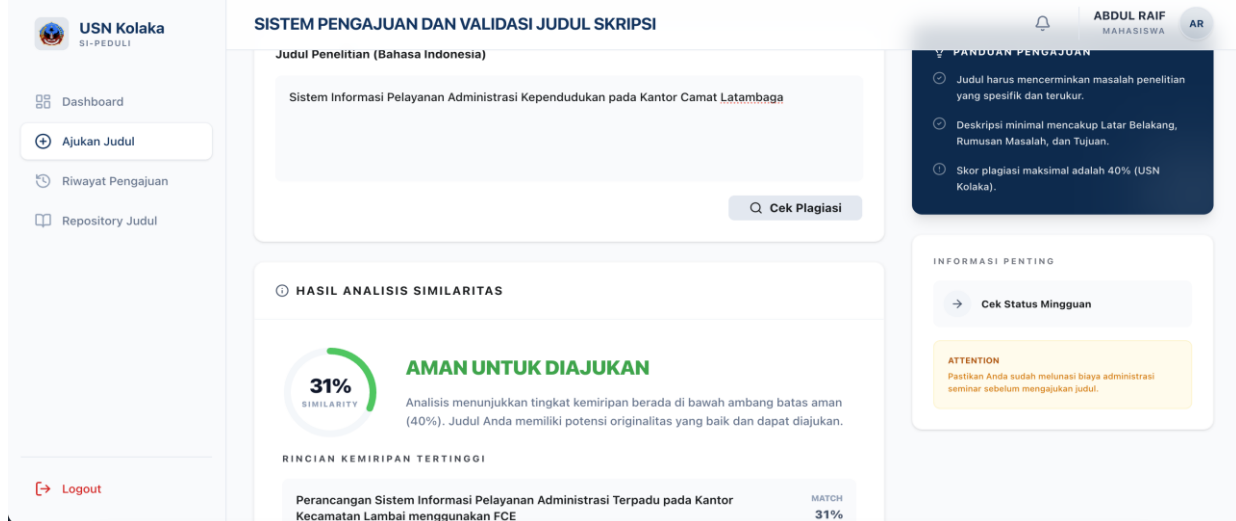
USN Kolaka
SI-PEDULI

Dashboard
Ajukan Judul
Riwayat Pengajuan
Repository Judul

Logout

SISTEM PENGAJUAN DAN VALIDASI JUDUL SKRIPSI

ABDUL RAIF
MAHASISWA
AR

Judul Penelitian (Bahasa Indonesia)

Sistem Informasi Pelayanan Administrasi Kependudukan pada Kantor Camat Latambaga

Cek Plagiasi

HASIL ANALISIS SIMILARITAS

31%
SIMILARITY

AMAN UNTUK DIAJUKAN

Analisis menunjukkan tingkat kemiripan berada di bawah ambang batas aman (40%). Judul Anda memiliki potensi originalitas yang baik dan dapat diajukan.

RINCIAN KEMIRIPAN TERTINGGI

Perancangan Sistem Informasi Pelayanan Administrasi Terpadu pada Kantor Kecamatan Lambai menggunakan FCE
MATCH
31%

PANDUAN PENGAJUAN

Judul harus mencerminkan masalah penelitian yang spesifik dan terukur.

Deskripsi minimal mencakup Latar Belakang, Rumusan Masalah, dan Tujuan.

Skor plagiasi maksimal adalah 40% (USN Kolaka).

INFORMASI PENTING

Cek Status Mingguan

ATTENTION
Pastikan Anda sudah melunasi biaya administrasi seminar sebelum mengajukan judul.